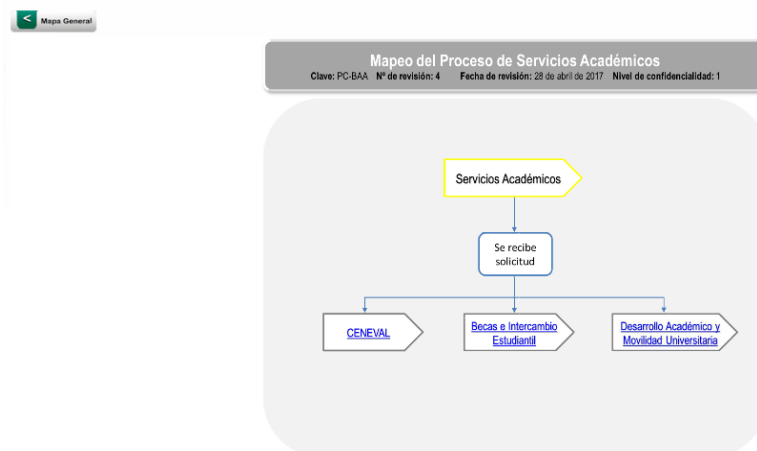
< Mapa General

Mapeo del Proceso de Servicios Académicos
Clave: PC-BAA Nº de revisión: 4 Fecha de revisión: 28 de abril de 2017 Nivel de confidencialidad: 1

Servicios Académicos

Se recibe solicitud

CENEVAL

Becas e Intercambio Estudiantil

Desarrollo Académico y Movilidad Universitaria